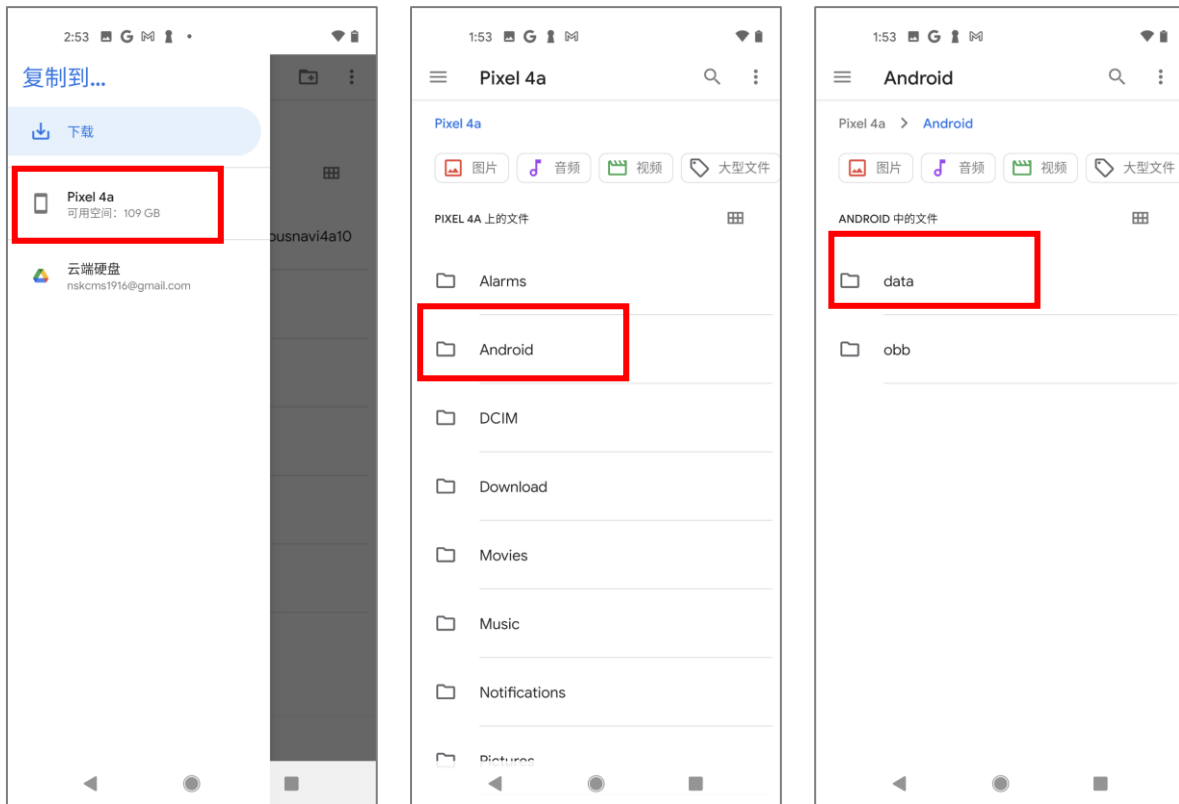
2:53

复制到...

下载

Pixel 4a
可用空间：109 GB

云端硬盘
nskcms1916@gmail.com

usnavi4a10

1:53

Pixel 4a

Pixel 4a

图片 音频 视频 大型文件

PIXEL 4A 上的文件

Alarms

Android

DCIM

Download

Movies

Music

Notifications

Pictures

1:53

Android

Pixel 4a > Android

图片 音频 视频 大型文件

ANDROID 中的文件

data

obb